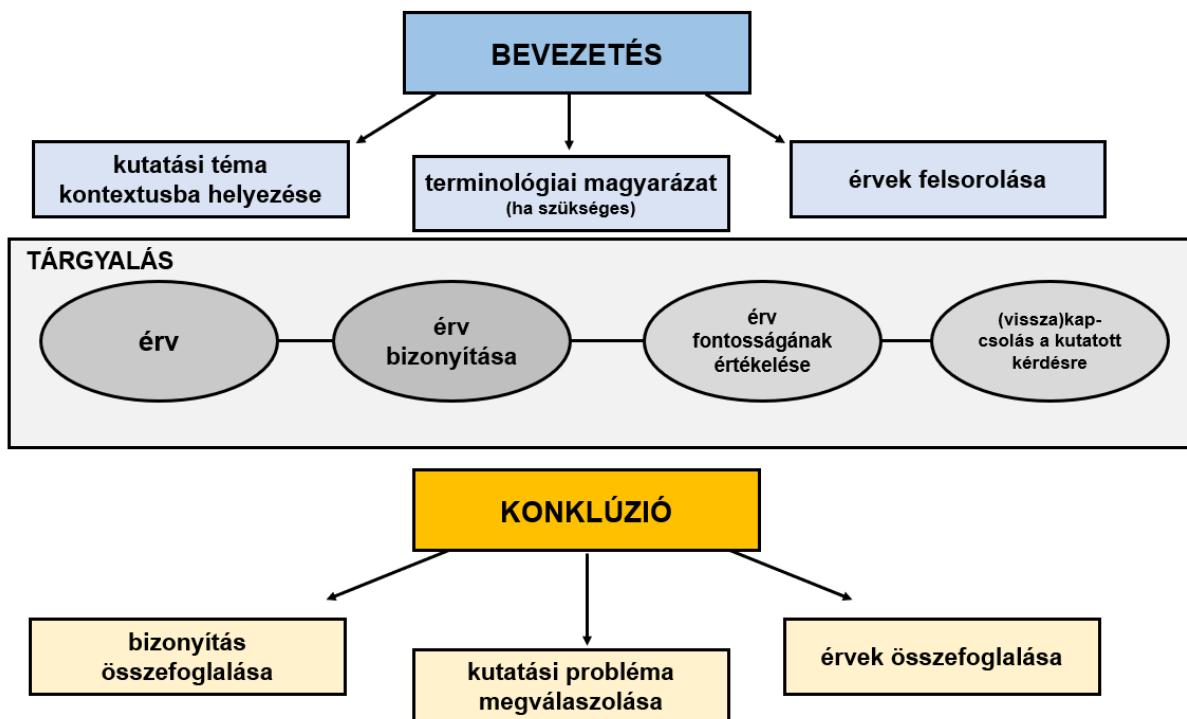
BEVEZETÉS

kutatási téma kontextusba helyezése

terminológiai magyarázat
(ha szükséges)

érvek felsorolása

TÁRGYALÁS

érv

érv bizonyítása

érv fontosságának értékelése

(vissza)kapcsolás a kutatott kérdésre

KONKLÚZIÓ

bizonyítás összefoglalása

kutatási probléma megválaszolása

érvek összefoglalása